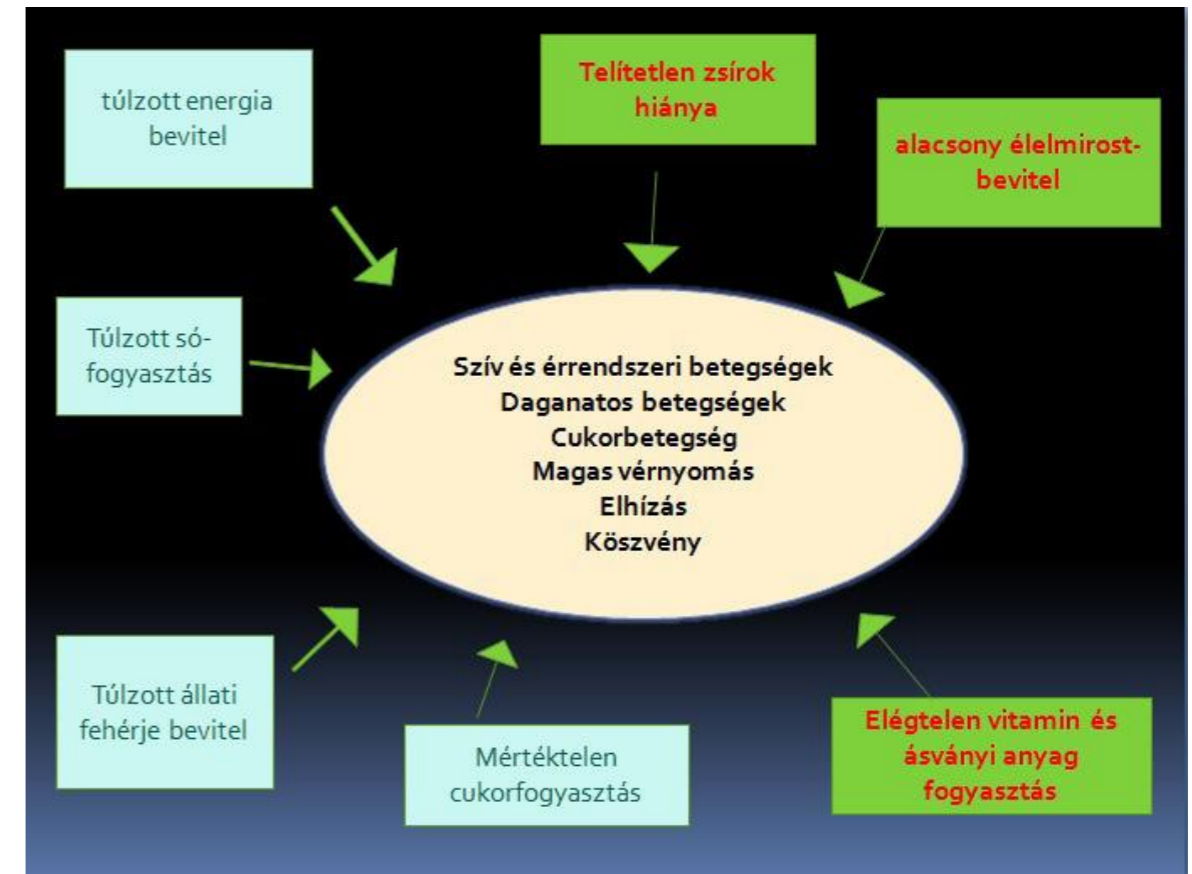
túlzott energia bevitel

Telítetlen zsírok hiánya

alacsony élelmirost-bevitel

Túlzott só-fogyasztás

Szív és érrendszeri betegségek
Daganatos betegségek
Cukorbetegség
Magas vérnyomás
Elhízás
Köszvény

Túlzott állati fehérje bevitel

Mértéktelen cukorfogyasztás

Elégtelen vitamin és ásványi anyag fogyasztás